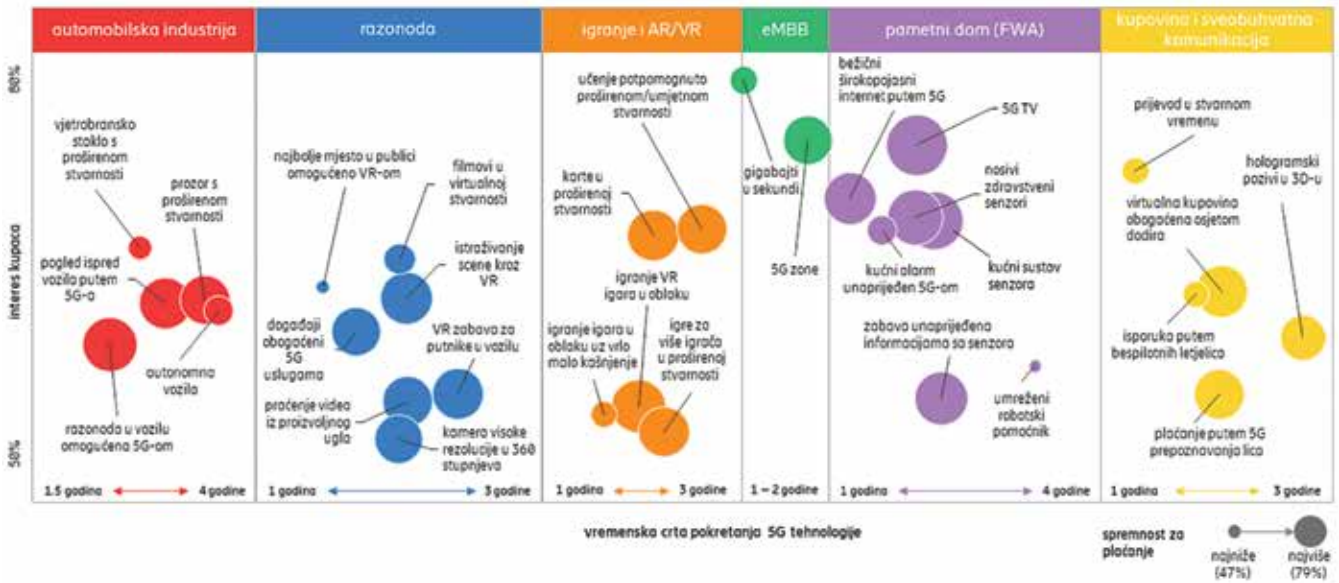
automobilska industrija

razonoda

igranje i AR/VR

eMBB

pametni dom (FWA)

kupovina i sveobuhvatna komunikacija

80%

50%

interes kupaca

vjetrobransko staklo s proširenom stvarnosti

prozor s proširenom stvarnosti

pogled ispred vozila putem 5G-a

autonomna vozila

razonoda u vozilu omogućena 5G-om

1.5 godina

4 godine

najbolje mjesto u publici omogućeno VR-om

filmovi u virtualnoj stvarnosti

istraživanje scene kroz VR

događaji obogaćeni 5G uslugama

VR zabava za putnike u vozilu

praćenje videa iz proizvoljnog ugla

kamera visoke rezolucije u 360 stupnjeva

1 godina

3 godine

učenje potpomognuto proširenom/umjetnom stvarnosti

karte u proširenoj stvarnosti

igranje VR igara u oblaku

igranje igara u oblaku uz vrlo malo kašnjenje

igre za više igrača u proširenoj stvarnosti

1 godina

3 godine

gigabajti u sekundi

5G zone

1 – 2 godine

bežični širokopojasni internet putem 5G

5G TV

nosivi zdravstveni senzori

kućni alarm unaprijeđen 5G-om

kućni sustav senzora

zabava unaprijeđena informacijama sa senzora

umreženi robotski pomoćnik

1 godina

4 godine

prijevod u stvarnom vremenu

hologramski pozivi u 3D-u

virtualna kupovina obogaćena osjetom dodira

isporuka putem bespilotnih letjelica

plaćanje putem 5G prepoznavanja lica

1 godina

3 godine

vremenska crta pokretanja 5G tehnologije

spremnost za plaćanje

najniže (47%)

najviše (79%)